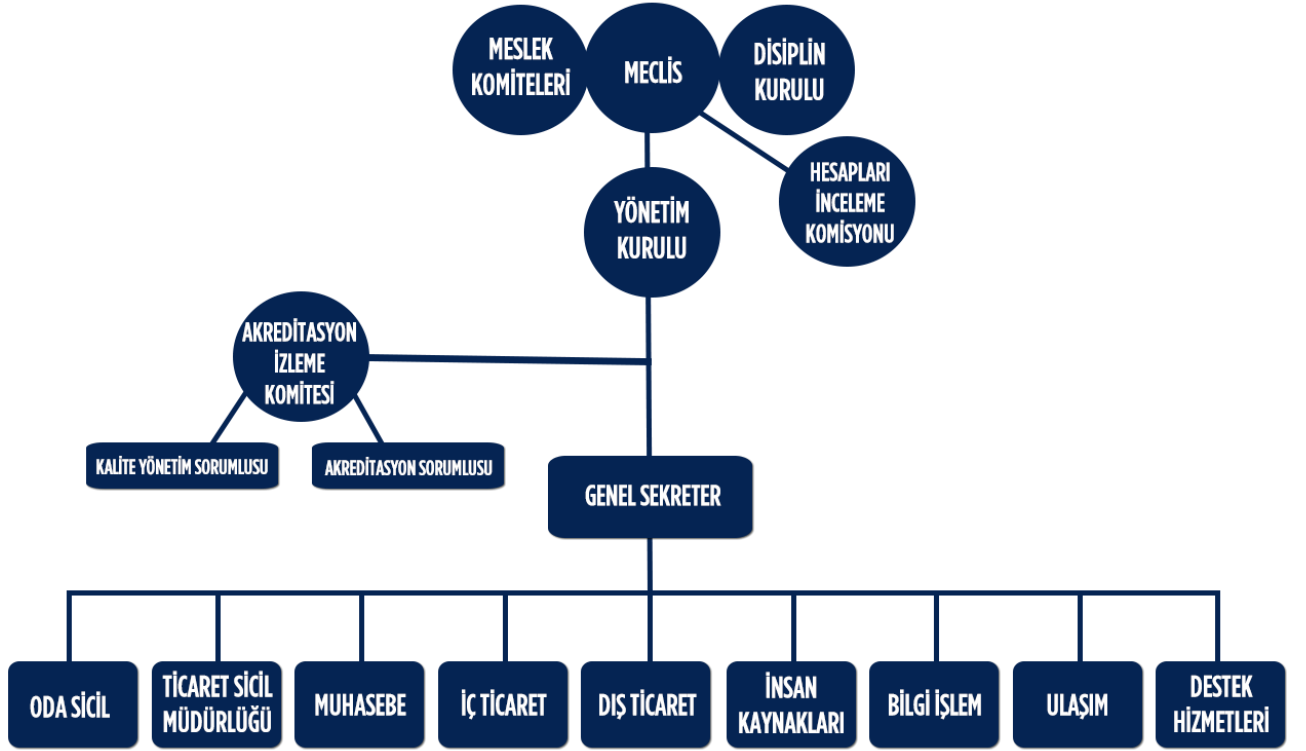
MESLEK KOMİTELERİ

MECLİS

DİSİPLİN KURULU

HESAPLARI İNCELEME KOMİSYONU

YÖNETİM KURULU

AKREDİTASYON İZLEME KOMİTESİ

KALİTE YÖNETİM SORUMLUSU

AKREDİTASYON SORUMLUSU

GENEL SEKRETER

ODA SİCİL

TİCARET SİCİL MÜDÜRLÜĞÜ

MUHASEBE

İÇ TİCARET

DIŞ TİCARET

İNSAN KAYNAKLARI

BİLGİ İŞLEM

ULAŞIM

DESTEK HİZMETLERİ